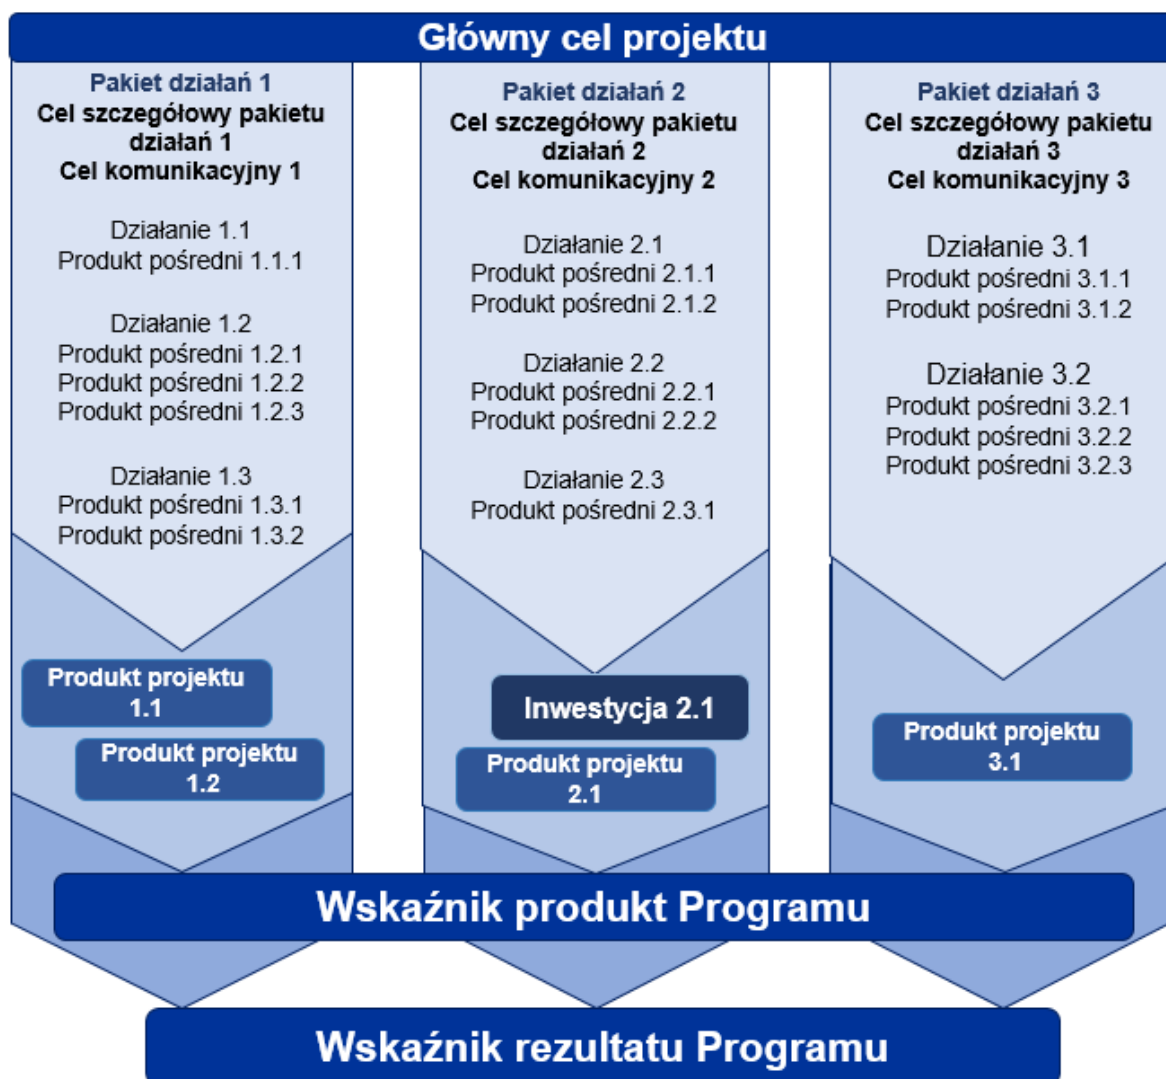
Główny cel projektu

Pakiet działań 1
Cel szczegółowy pakietu działań 1
Cel komunikacyjny 1

Działanie 1.1
Produkt pośredni 1.1.1

Działanie 1.2
Produkt pośredni 1.2.1
Produkt pośredni 1.2.2
Produkt pośredni 1.2.3

Działanie 1.3
Produkt pośredni 1.3.1
Produkt pośredni 1.3.2

Produkt projektu 1.1

Produkt projektu 1.2

Pakiet działań 2
Cel szczegółowy pakietu działań 2
Cel komunikacyjny 2

Działanie 2.1
Produkt pośredni 2.1.1
Produkt pośredni 2.1.2

Działanie 2.2
Produkt pośredni 2.2.1
Produkt pośredni 2.2.2

Działanie 2.3
Produkt pośredni 2.3.1

Inwestycja 2.1

Produkt projektu 2.1

Pakiet działań 3
Cel szczegółowy pakietu działań 3
Cel komunikacyjny 3

Działanie 3.1
Produkt pośredni 3.1.1
Produkt pośredni 3.1.2

Działanie 3.2
Produkt pośredni 3.2.1
Produkt pośredni 3.2.2
Produkt pośredni 3.2.3

Produkt projektu 3.1

Wskaźnik produkt Programu

Wskaźnik rezultatu Programu